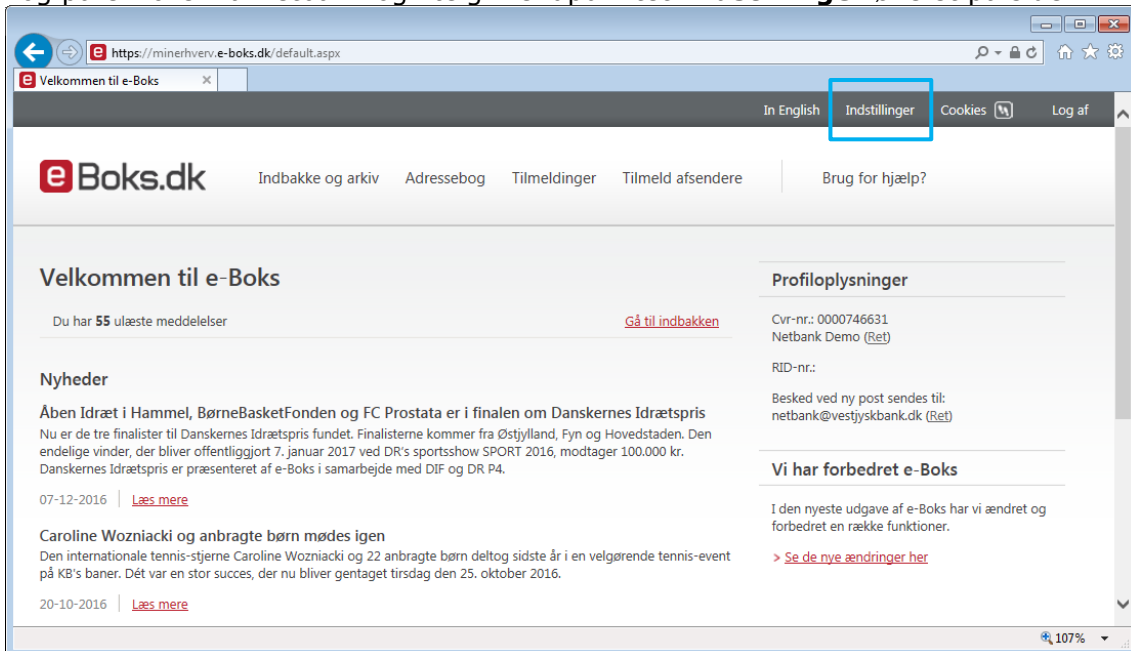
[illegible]

https://minerhverv.e-boks.dk/default.aspx

Velkommen til e-Boks ×

In English Indstillinger Cookies Log af

eBoks.dk Indbakke og arkiv Adressebog Tilmeldinger Tilmeld afsendere Brug for hjælp?

Velkommen til e-Boks

Du har **55** ulæste meddelelser Gå til indbakken

Nyheder

Åben Idræt i Hammel, BørneBasketFonden og FC Prostata er i finalen om Danskernes Idrætspris

Nu er de tre finalister til Danskernes Idrætspris fundet. Finalisterne kommer fra Østjylland, Fyn og Hovedstaden. Den endelige vinder, der bliver offentliggjort 7. januar 2017 ved DR's sportsshow SPORT 2016, modtager 100.000 kr. Danskernes Idrætspris er præsenteret af e-Boks i samarbejde med DIF og DR P4.

07-12-2016 Læs mere

Caroline Wozniacki og anbragte børn mødes igen

Den internationale tennis-stjerne Caroline Wozniacki og 22 anbragte børn deltog sidste år i en velgørende tennis-event på KB's baner. Dét var en stor succes, der nu bliver gentaget tirsdag den 25. oktober 2016.

20-10-2016 Læs mere

Profiloplysninger

Cvr-nr.: 0000746631
Netbank Demo (Ret)

RID-nr.:

Besked ved ny post sendes til:
netbank@vestjyskbank.dk (Ret)

Vi har forbedret e-Boks

I den nyeste udgave af e-Boks har vi ændret og forbedret en række funktioner.

> Se de nye ændringer her

107%